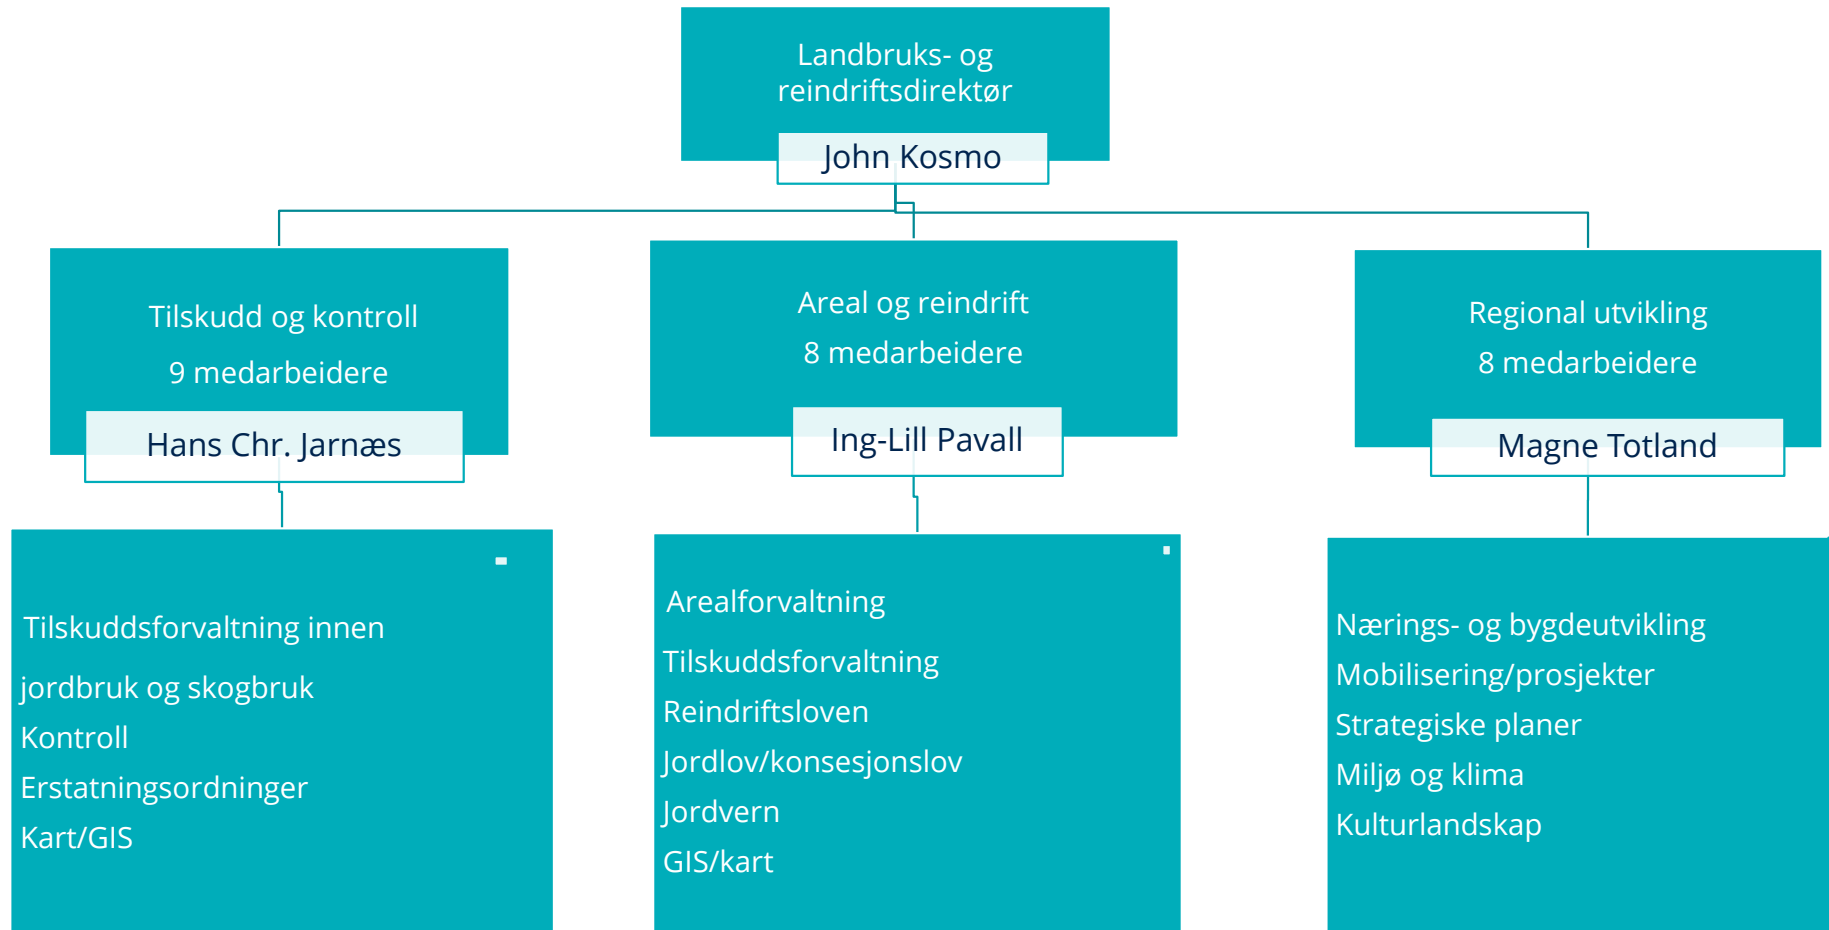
Landbruks- og reindriftsdirektør

John Kosmo

Tilskudd og kontroll

9 medarbeidere

Hans Chr. Jarnæs

Areal og reindrift

8 medarbeidere

Ing-Lill Pavall

Regional utvikling

8 medarbeidere

Magne Totland

Tilskuddsforvaltning innen

jordbruk og skogbruk

Kontroll

Erstatningsordninger

Kart/GIS

Arealforvaltning

Tilskuddsforvaltning

Reindriftsloven

Jordlov/konsesjonslov

Jordvern

GIS/kart

Nærings- og bygdeutvikling

Mobilisering/prosjekter

Strategiske planer

Miljø og klima

Kulturlandskap